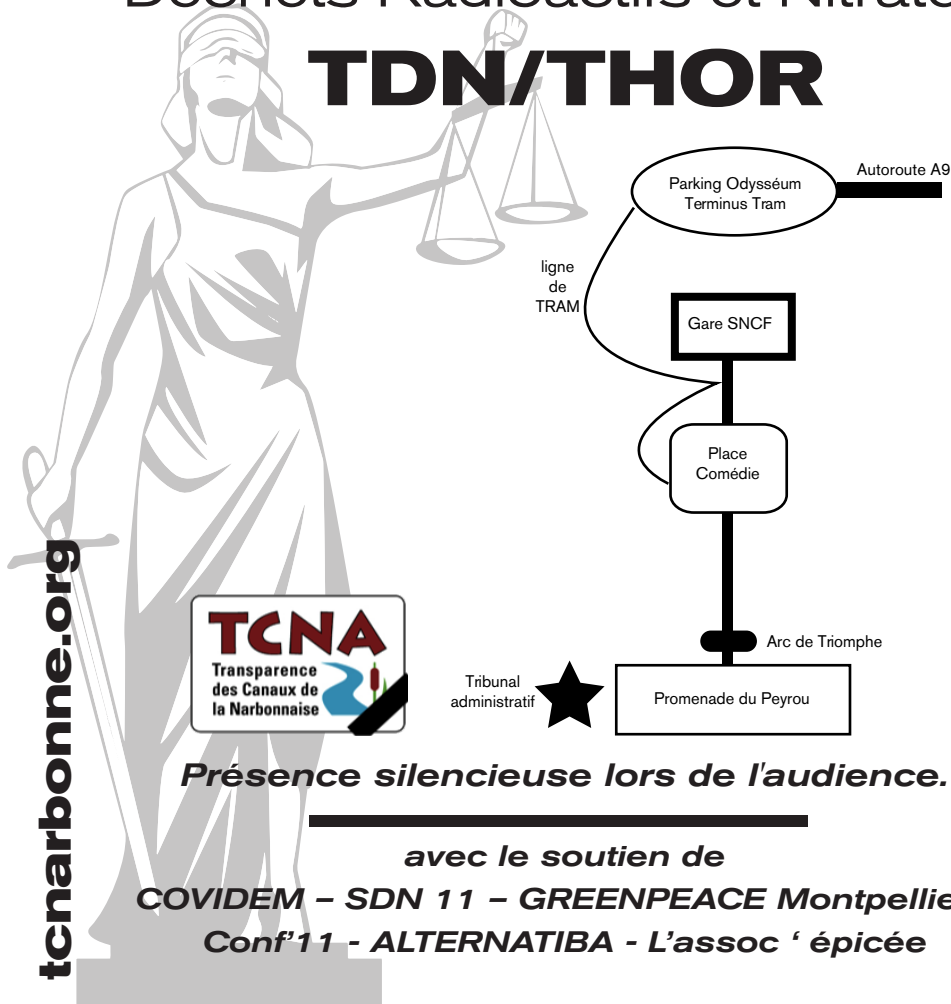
Déchets Radioactifs et Nitrate

TDN/THOR

Parking Odysséum
Terminus Tram

Autoroute A9

ligne de TRAM

Gare SNCF

Place Comédie

Arc de Triomphe

Tribunal administratif

Promenade du Peyrou

TCNA
Transparence des Canaux de la Narbonnaise

tcnarbonne.org

Présence silencieuse lors de l'audience.

avec le soutien de
COVIDEM – SDN 11 – GREENPEACE Montpellie
Conf'11 - ALTERNATIBA - L'assoc ' épicée